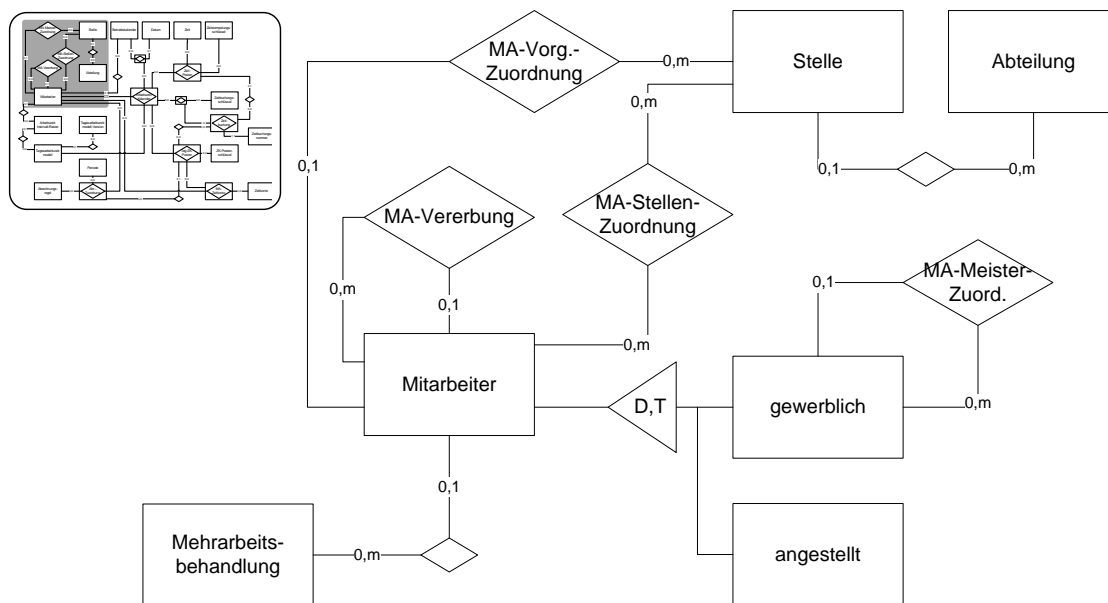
MA-Vorg.-Zuordnung

0,m

Stelle

Abteilung

0,m

0,1

0,1

0,m

MA-Vererbung

MA-Stellen-Zuordnung

0,m

0,1

0,1

MA-Meister-Zuord.

0,m

Mitarbeiter

D,T

gewerblich

0,m

0,1

Mehrarbeits-behandlung

0,m

angestellt